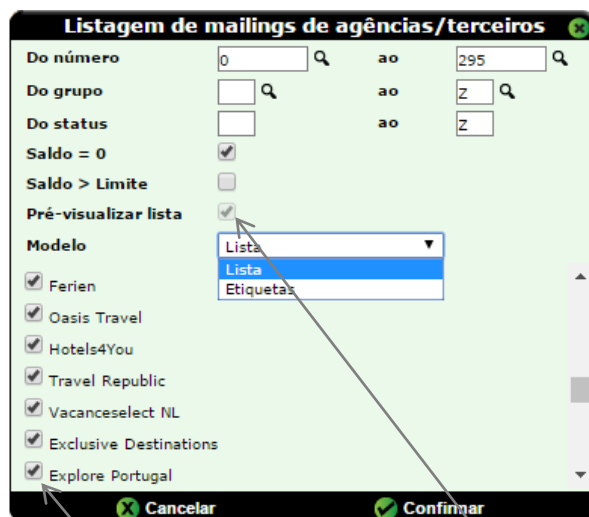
Listagem de mailings de agências/terceiros

Do número 0 ao 295

Do grupo ao Z

Do status ao Z

Saldo = 0

Saldo > Limite

Pré-visualizar lista

Modelo Lista

Lista

Etiquetas

Ferien

Oasis Travel

Hotels4You

Travel Republic

Vacanceselect NL

Exclusive Destinations

Explore Portugal

Cancelar

Confirmar